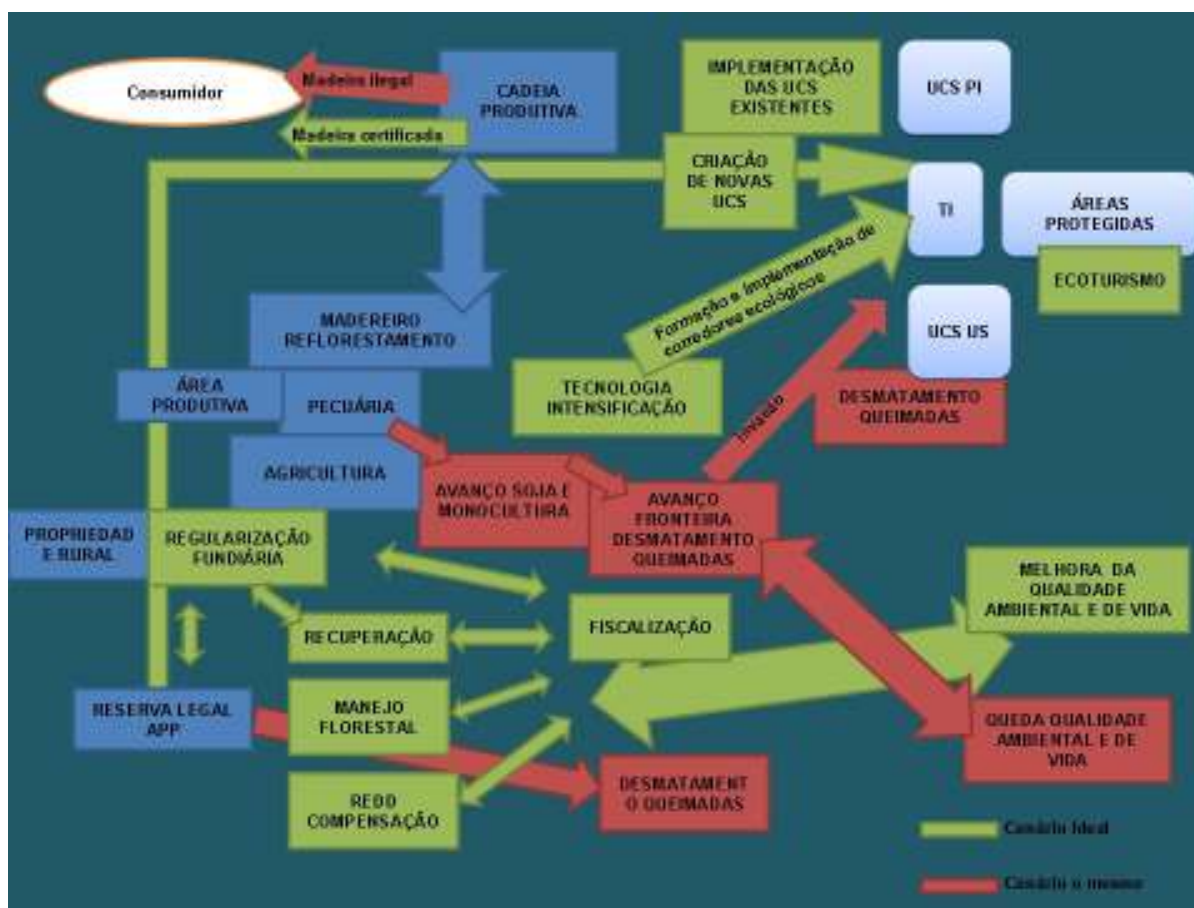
Consumidor

Madeira ilegal

Madeira certificada

CADEIA PRODUTIVA

IMPLEMENTAÇÃO DAS UCS EXISTENTES

UCS PI

CRIAÇÃO DE NOVAS UCS

TI

ÁREAS PROTEGIDAS

ECOTURISMO

Formação e implementação de corredores ecológicos

UCS US

MADEREIRO REFLORESTAMENTO

ÁREA PRODUTIVA

PECUÁRIA

TECNOLOGIA INTENSIFICAÇÃO

Invasão

DESMATAMENTO QUEIMADAS

AGRICULTURA

AVANÇO SOJA E MONOCULTURA

AVANÇO FRONTEIRA DESMATAMENTO QUEIMADAS

PROPRIEDAD E RURAL

REGULARIZAÇÃO FUNDIÁRIA

MELHORA DA QUALIDADE AMBIENTAL E DE VIDA

RECUPERAÇÃO

FISCALIZAÇÃO

RESERVA LEGAL APP

MANEJO FLORESTAL

QUEDA QUALIDADE AMBIENTAL E DE VIDA

REDD COMPENSAÇÃO

DESMATAMENT O QUEIMADAS

Cenário ideal

Cenário o mesmo